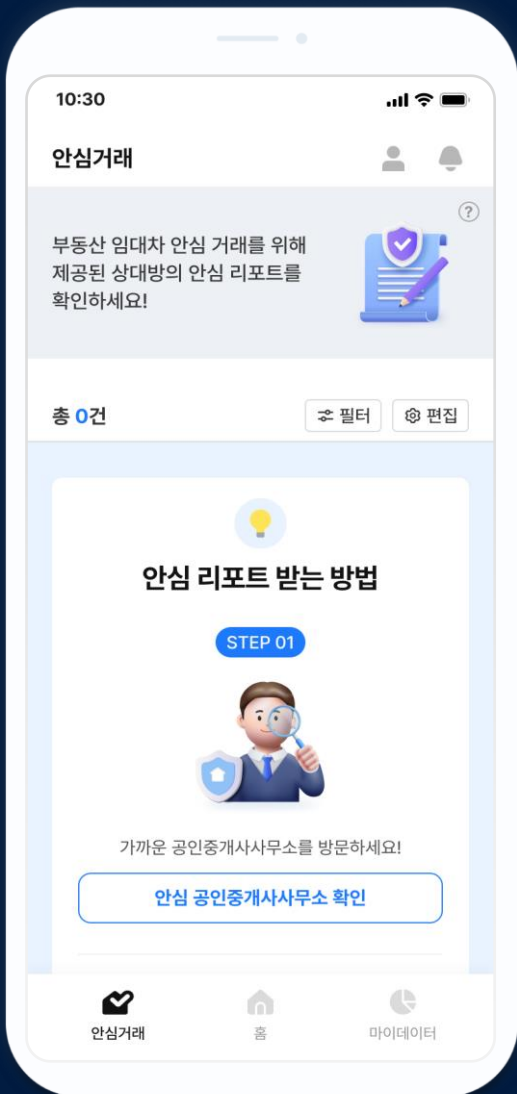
10:30

안심거래

?

부동산 임대차 안심 거래를 위해 제공된 상대방의 안심 리포트를 확인하세요!

총 0건

필터

편집

안심 리포트 받는 방법

STEP 01

가까운 공인중개사사무소를 방문하세요!

안심 공인중개사사무소 확인

안심거래

홈

마이데이터